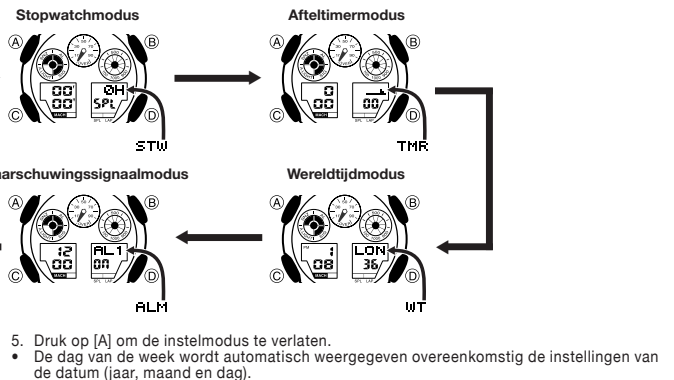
Stopwatchmodus

Afteltimermodus

Ⓐ Ⓑ Ⓒ Ⓓ

00'
00"

0H
SPL

STW

Ⓐ Ⓑ Ⓒ Ⓓ

0
00

00

TMR

arschuwingssignaalmodus

Wereldtijdmodus

Ⓐ Ⓑ Ⓒ Ⓓ

12
00

AL 1
0A

ALM

Ⓐ Ⓑ Ⓒ Ⓓ

1
08

LON
36

WT

5. Druk op [A] om de instelmodus te verlaten.
• De dag van de week wordt automatisch weergegeven overeenkomstig de instellingen van de datum (jaar, maand en dag).